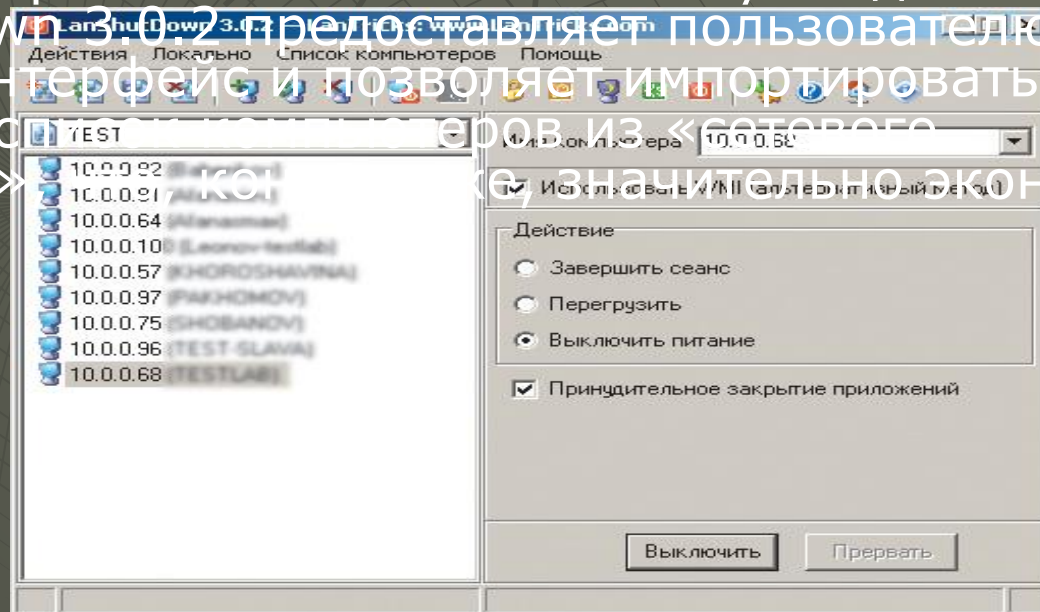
wn 3.0.2 предоставляет пользователю
нтерфейс и позволяет импортировать
список компьютеров из «сетевого
», ко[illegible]ке, значительно экон

LanShutDown 3.0.2 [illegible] www.LanTricks.com

Действия Локально Список компьютеров Помощь

TEST
10.0.0.92 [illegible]
10.0.0.91 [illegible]
10.0.0.64 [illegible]
10.0.0.100 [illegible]
10.0.0.57 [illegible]
10.0.0.97 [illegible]
10.0.0.75 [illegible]
10.0.0.96 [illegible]
10.0.0.68 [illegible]

Имя компьютера 10.0.0.68

Использовать WMI (альтернативный метод)

Действие
Завершить сеанс
Перегрузить
Выключить питание

Принудительное закрытие приложений

Выключить
Прервать